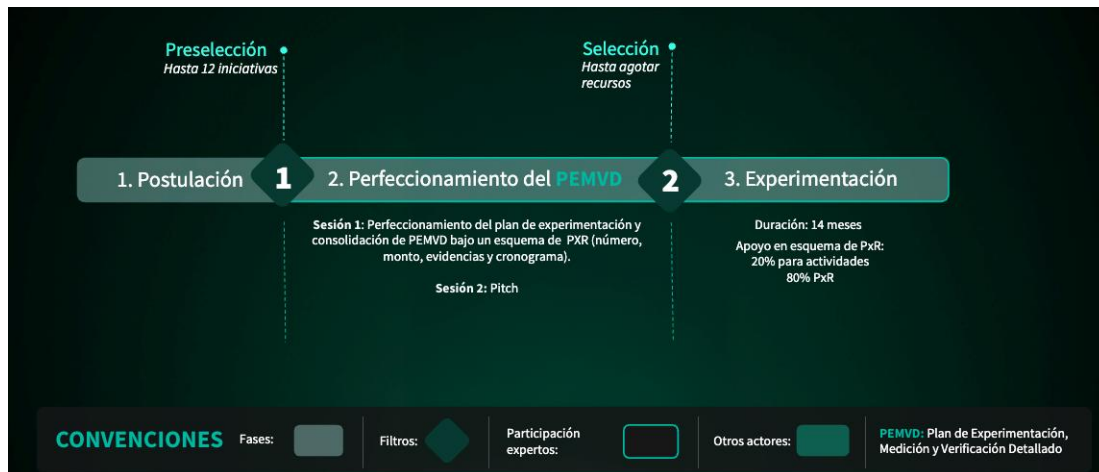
Preselección
Hasta 12 iniciativas

Selección
Hasta agotar recursos

1. Postulación 1 2. Perfeccionamiento del PEMVD 2 3. Experimentación

Sesión 1: Perfeccionamiento del plan de experimentación y consolidación de PEMVD bajo un esquema de PXR (número, monto, evidencias y cronograma).

Sesión 2: Pitch

Duración: 14 meses

Apoyo en esquema de PxR:
20% para actividades
80% PxR

CONVENCIONES Fases: Filtros: Participación expertos: Otros actores: PEMVD: Plan de Experimentación, Medición y Verificación Detallado